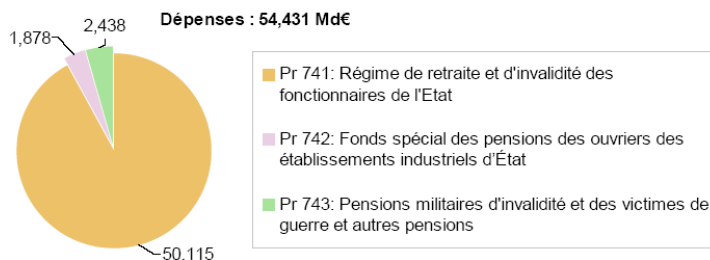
Dépenses : 54,431 Md€

2,438

1,878

50.115

Pr 741: Régime de retraite et d'invalidité des fonctionnaires de l'Etat

Pr 742: Fonds spécial des pensions des ouvriers des établissements industriels d'État

Pr 743: Pensions militaires d'invalidité et des victimes de guerre et autres pensions